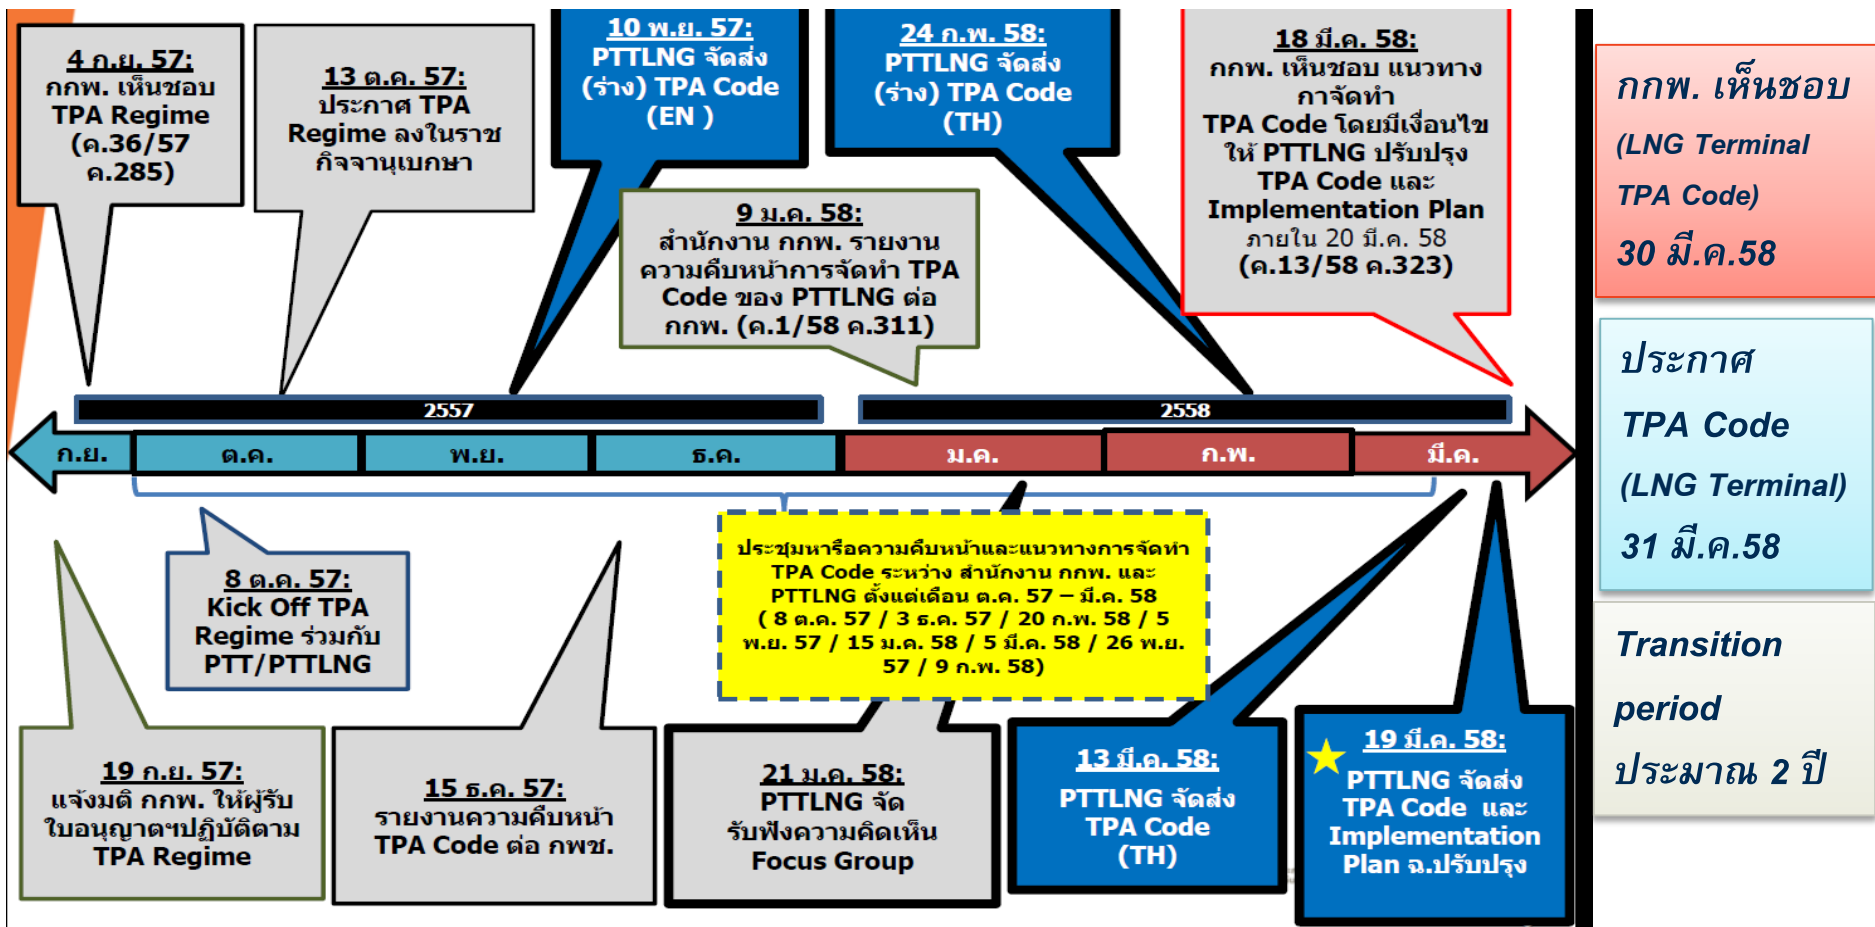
4 ก.ย. 57:
กกพ. เห็นชอบ TPA Regime (ค.36/57 ค.285)

13 ต.ค. 57:
ประกาศ TPA Regime ลงในราชกิจจานุเบกษา

10 พ.ย. 57:
PTTLNG จัดส่ง (ร่าง) TPA Code (EN )

24 ก.พ. 58:
PTTLNG จัดส่ง (ร่าง) TPA Code (TH)

9 ม.ค. 58:
สำนักงาน กกพ. รายงานความคืบหน้าการจัดทำ TPA Code ของ PTTLNG ต่อ กกพ. (ค.1/58 ค.311)

18 มี.ค. 58:
กกพ. เห็นชอบ แนวทางการจัดทำ TPA Code โดยมีเงื่อนไขให้ PTTLNG ปรับปรุง TPA Code และ Implementation Plan ภายใน 20 มี.ค. 58 (ค.13/58 ค.323)

กกพ. เห็นชอบ (LNG Terminal TPA Code) 30 มี.ค.58

ประกาศ TPA Code (LNG Terminal) 31 มี.ค.58

Transition period ประมาณ 2 ปี

2557

2558

ก.ย. | ต.ค. | พ.ย. | ธ.ค. | ม.ค. | ก.พ. | มี.ค.

8 ต.ค. 57:
Kick Off TPA Regime ร่วมกับ PTT/PTTLNG

ประชุมหารือความคืบหน้าและแนวทางการจัดทำ TPA Code ระหว่าง สำนักงาน กกพ. และ PTTLNG ตั้งแต่เดือน ต.ค. 57 – มี.ค. 58 ( 8 ต.ค. 57 / 3 ธ.ค. 57 / 20 ก.พ. 58 / 5 พ.ย. 57 / 15 ม.ค. 58 / 5 มี.ค. 58 / 26 พ.ย. 57 / 9 ก.พ. 58)

19 ก.ย. 57:
แจ้งมติ กกพ. ให้ผู้รับใบอนุญาตฯปฏิบัติตาม TPA Regime

15 ธ.ค. 57:
รายงานความคืบหน้า TPA Code ต่อ กพช.

21 ม.ค. 58:
PTTLNG จัดรับฟังความคิดเห็น Focus Group

13 มี.ค. 58:
PTTLNG จัดส่ง TPA Code (TH)

19 มี.ค. 58:
PTTLNG จัดส่ง TPA Code และ Implementation Plan ฉ.ปรับปรุง